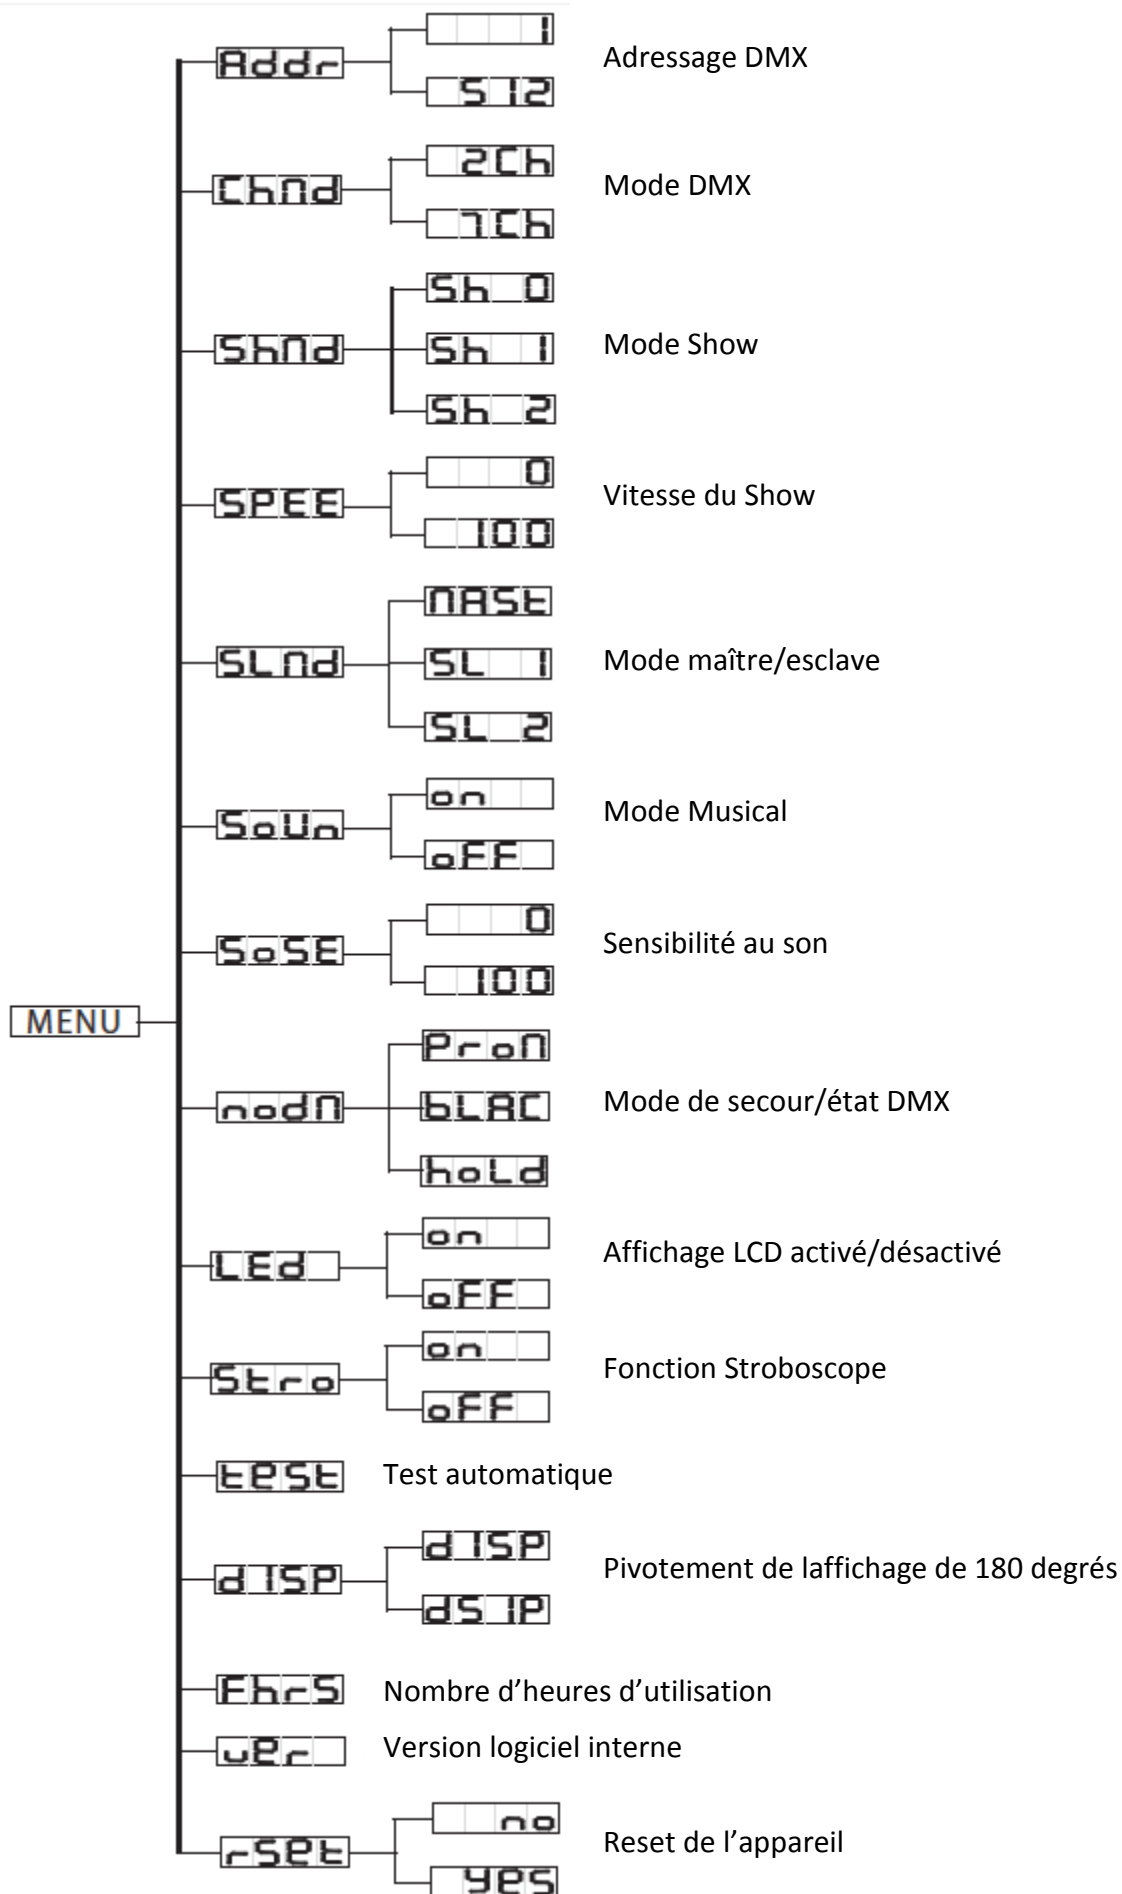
MENU

Addr
1
512
Adressage DMX

ChNd
2Ch
7Ch
Mode DMX

ShNd
Sh 0
Sh 1
Sh 2
Mode Show

SPEE
0
100
Vitesse du Show

SLNd
NASt
SL 1
SL 2
Mode maître/esclave

SoUn
on
oFF
Mode Musical

SoSE
0
100
Sensibilité au son

nodN
ProN
bLAC
hoLd
Mode de secour/état DMX

LEd
on
oFF
Affichage LCD activé/désactivé

Stro
on
oFF
Fonction Stroboscope

tESt
Test automatique

d ISP
d ISP
dS IP
Pivotement de laffichage de 180 degrés

FhrS
Nombre d'heures d'utilisation

uEr
Version logiciel interne

rSEt
no
yes
Reset de l'appareil